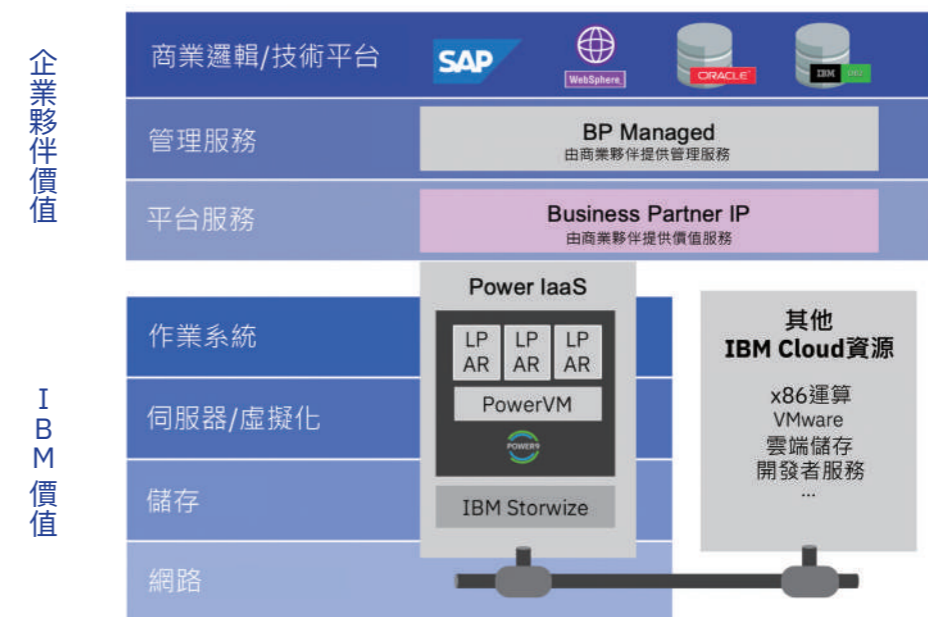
企業夥伴價值

商業邏輯/技術平台

SAP

WebSphere

ORACLE

IBM DB2

管理服務

BP Managed
由商業夥伴提供管理服務

平台服務

Business Partner IP
由商業夥伴提供價值服務

IBM價值

作業系統

伺服器/虛擬化

儲存

網路

Power IaaS

LP AR

LP AR

LP AR

PowerVM

POWER9

IBM Storwize

其他
IBM Cloud資源

x86運算
VMware
雲端儲存
開發者服務
...